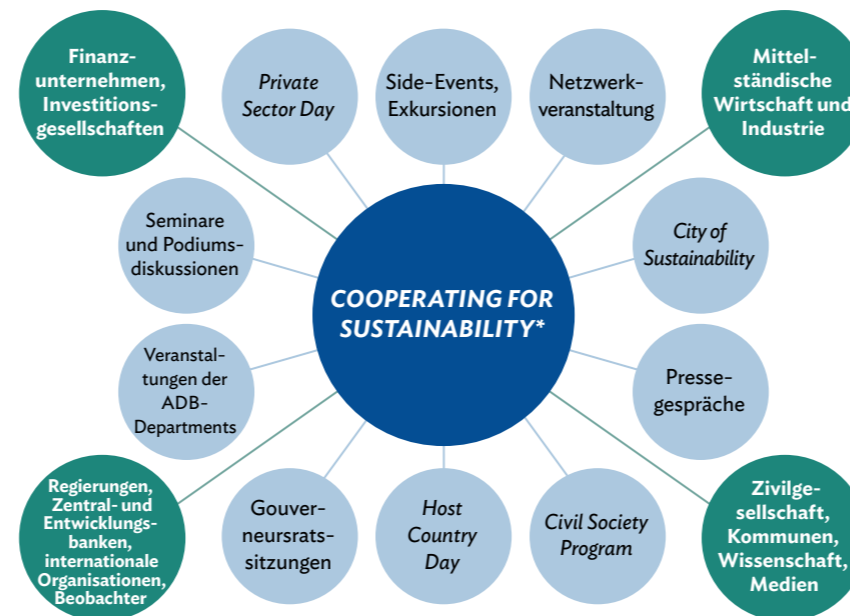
Finanzunternehmen, Investitionsgesellschaften

Private Sector Day

Side-Events, Exkursionen

Netzwerkveranstaltung

Mittelständische Wirtschaft und Industrie

Seminare und Podiumsdiskussionen

City of Sustainability

COOPERATING FOR SUSTAINABILITY*

Veranstaltungen der ADB-Departments

Pressegespräche

Regierungen, Zentral- und Entwicklungsbanken, internationale Organisationen, Beobachter

Gouverneursratssitzungen

Host Country Day

Civil Society Program

Zivilgesellschaft, Kommunen, Wissenschaft, Medien